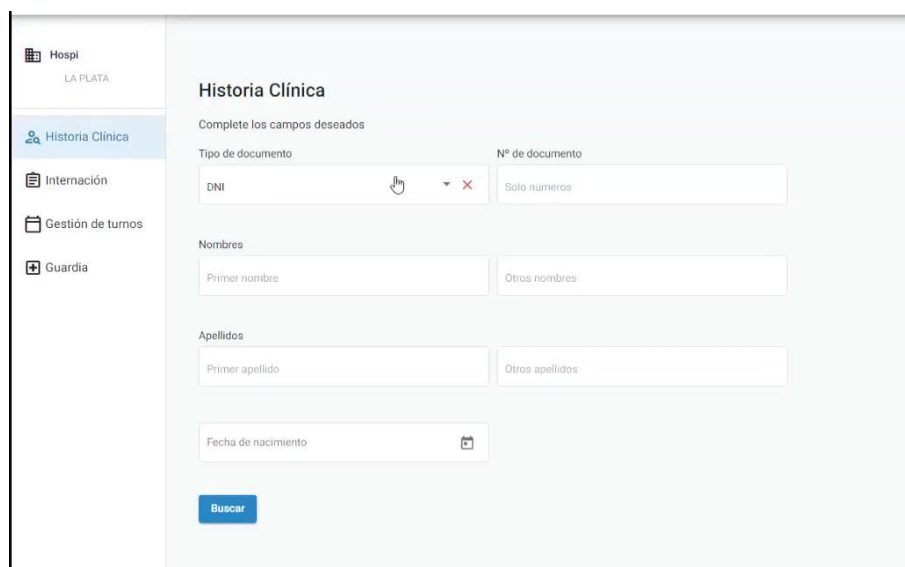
Hospi
LA PLATA

Historia Clínica

Internación

Gestión de turnos

Guardia

Historia Clínica

Complete los campos deseados

Tipo de documento

DNI

Nº de documento

Solo numeros

Nombres

Primer nombre

Otros nombres

Apellidos

Primer apellido

Otros apellidos

Fecha de nacimiento

Buscar